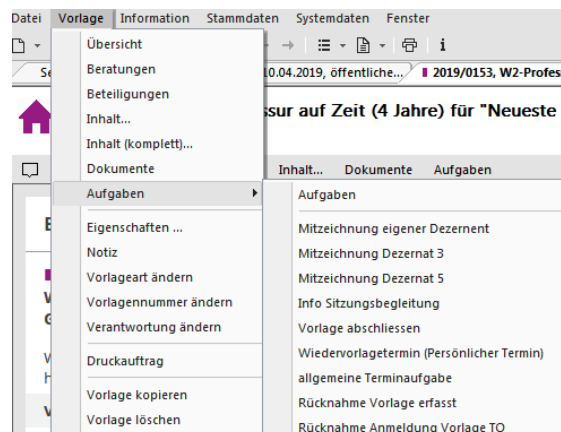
Datei Vorlage Information Stammdaten Systemdaten Fenster

Übersicht
Beratungen
Beteiligungen
Inhalt...
Inhalt (komplett)...
Dokumente
Aufgaben
Eigenschaften ...
Notiz
Vorlageart ändern
Vorlagennummer ändern
Verantwortung ändern
Druckauftrag
Vorlage kopieren
Vorlage löschen

Se
10.04.2019, öffentliche...
2019/0153, W2-Profes

ssur auf Zeit (4 Jahre) für "Neueste

Inhalt... Dokumente Aufgaben

Aufgaben
Mitzeichnung eigener Dezernent
Mitzeichnung Dezernat 3
Mitzeichnung Dezernat 5
Info Sitzungsbegleitung
Vorlage abschliessen
Wiedervorlagetermin (Persönlicher Termin)
allgemeine Terminaufgabe
Rücknahme Vorlage erfasst
Rücknahme Anmeldung Vorlage TO